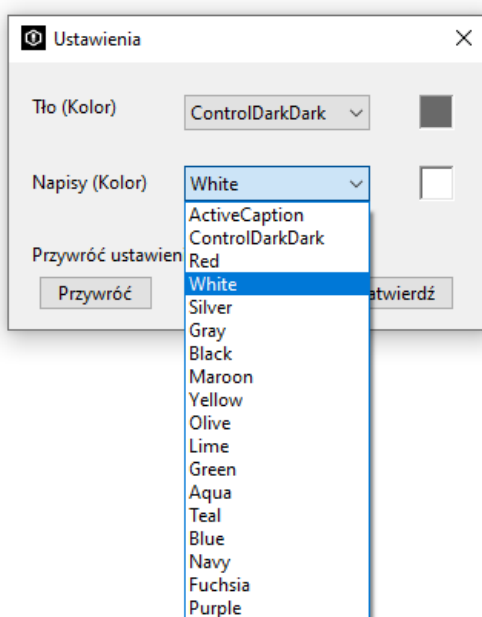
Ustawienia
X

Tło (Kolor)
ControlDarkDark

Napisy (Kolor)
White

Przywróć ustawien
Przywróć
atwierdź

ActiveCaption
ControlDarkDark
Red
White
Silver
Gray
Black
Maroon
Yellow
Olive
Lime
Green
Aqua
Teal
Blue
Navy
Fuchsia
Purple